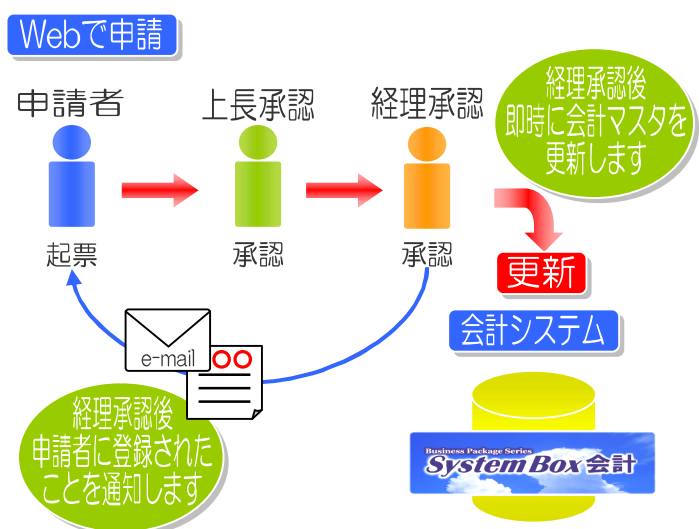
Webで申請

申請者

起票

上長承認

承認

経理承認

承認

経理承認後 即時に会計マスタを更新します

更新

会計システム

e-mail

○○

経理承認後 申請者に登録されたことを通知します

Business Package Series
System Box 会計